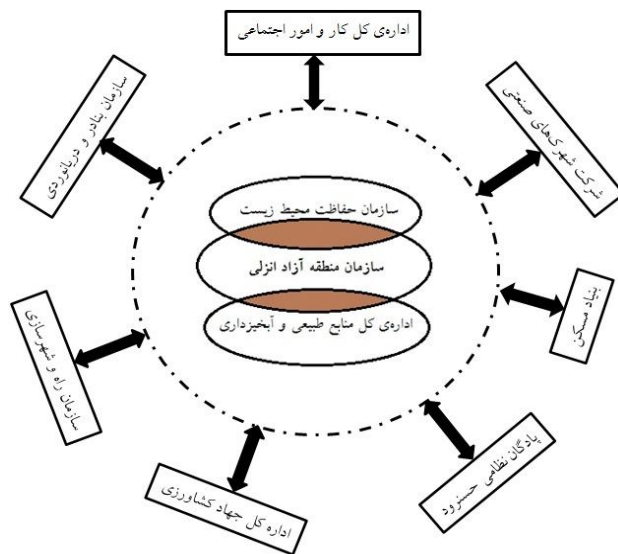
اداره‌ی کل کار و امور اجتماعی

شرکت شهرک‌های صنعتی

بنیاد مسکن

پادگان نظامی حسنرود

اداره کل جهاد کشاورزی

سازمان راه و شهرسازی

سازمان بنادر و دریانوردی

سازمان حفاظت محیط زیست

سازمان منطقه آزاد انزلی

اداره‌ی کل منابع طبیعی و آبخیزداری